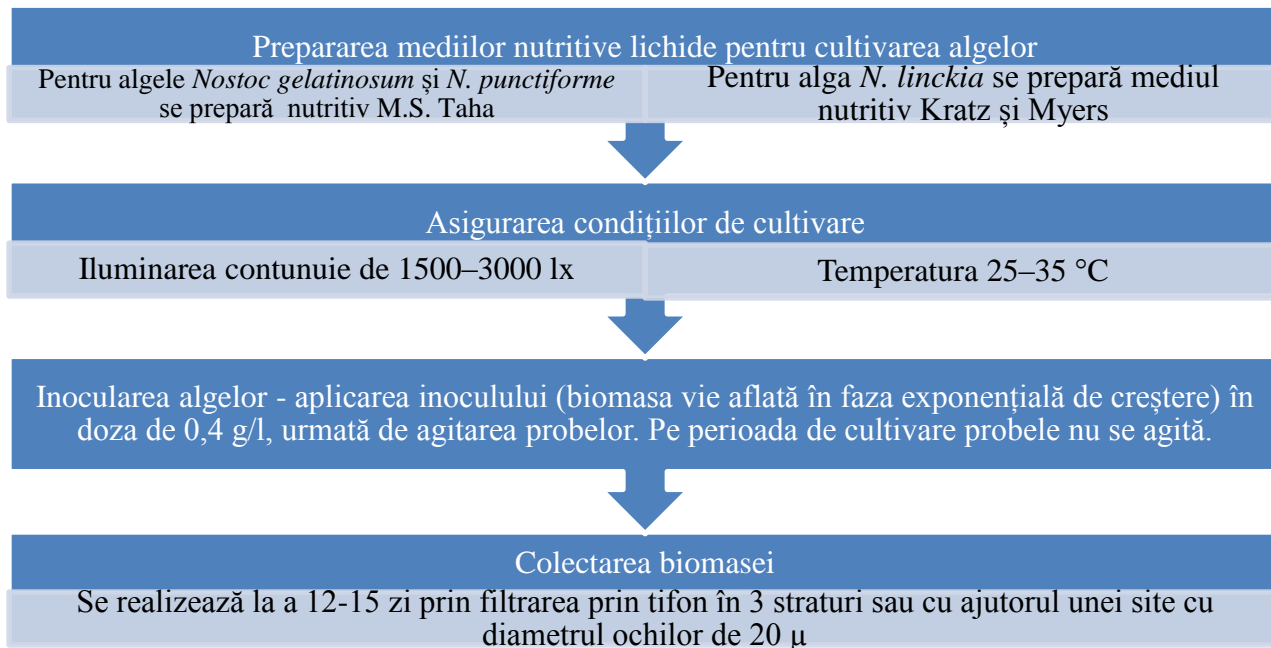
Prepararea mediilor nutritive lichide pentru cultivarea algelor

Pentru algele *Nostoc gelatinosum* și *N. punctiforme* se prepară nutritiv M.S. Taha

Pentru alga *N. linckia* se prepară mediul nutritiv Kratz și Myers

Asigurarea condițiilor de cultivare

Iluminarea contunuie de 1500–3000 lx

Temperatura 25–35 °C

Inocularea algelor - aplicarea inoculului (biomasa vie aflată în faza exponențială de creștere) în doza de 0,4 g/l, urmată de agitarea probelor. Pe perioada de cultivare probele nu se agită.

Colectarea biomasei

Se realizează la a 12-15 zi prin filtrarea prin tifon în 3 straturi sau cu ajutorul unei site cu diametrul ochilor de 20 μ